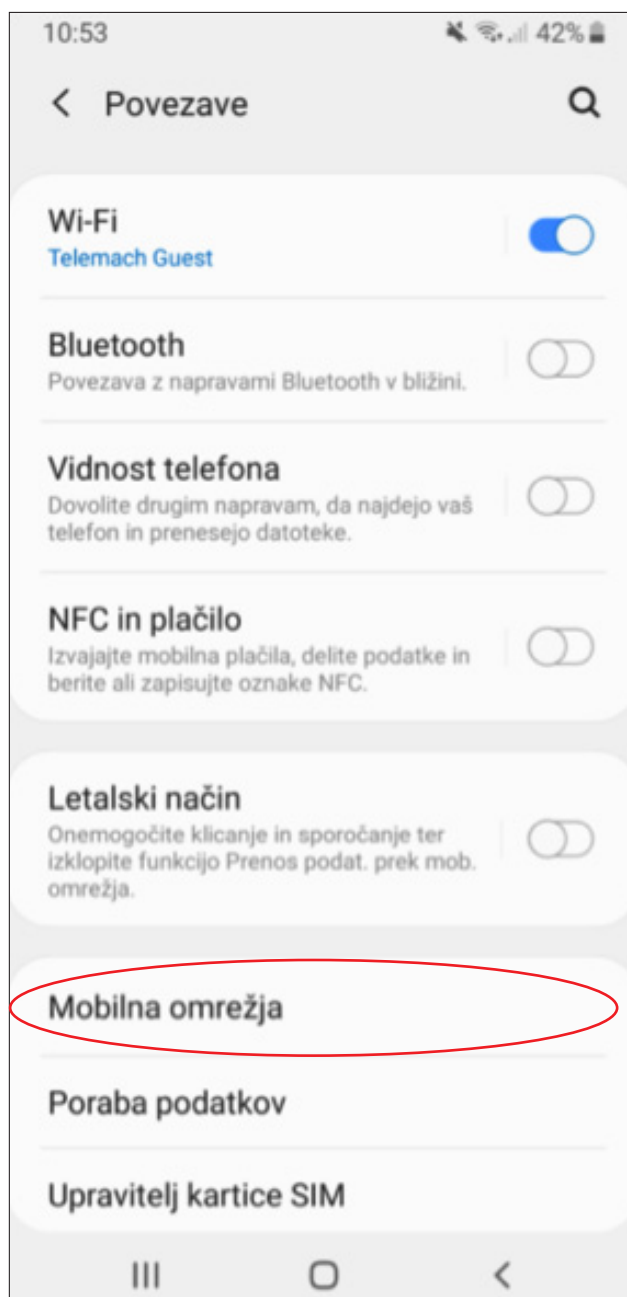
10:53

42%

Povezave

Wi-Fi
Telemach Guest

Bluetooth
Povezava z napravami Bluetooth v bližini.

Vidnost telefona
Dovolite drugim napravam, da najdejo vaš telefon in prenesejo datoteke.

NFC in plačilo
Izvajajte mobilna plačila, delite podatke in berite ali zapisujte oznake NFC.

Letalski način
Onemogočite klicanje in sporočanje ter izklopite funkcijo Prenos podat. prek mob. omrežja.

Mobilna omrežja

Poraba podatkov

Upravitelj kartice SIM